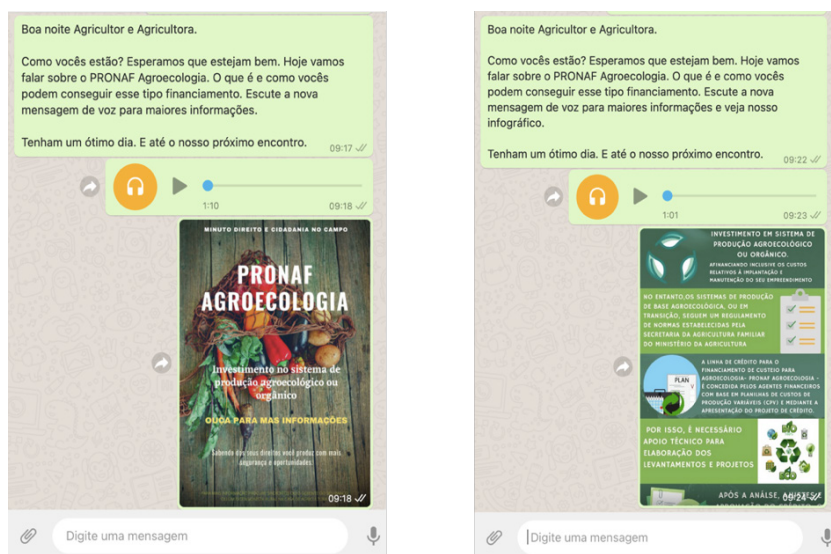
Boa noite Agricultor e Agricultora.

Como vocês estão? Esperamos que estejam bem. Hoje vamos falar sobre o PRONAF Agroecologia. O que é e como vocês podem conseguir esse tipo financiamento. Escute a nova mensagem de voz para maiores informações.

Tenham um ótimo dia. E até o nosso próximo encontro.

09:17

1:10

09:18

MINUTO DIREITO E CIDADANIA NO CAMPO

PRONAF AGROECOLOGIA

Investimento no sistema de produção agroecológico ou orgânico

OUÇA PARA MAS INFORMAÇÕES

Sabendo dos seus direitos você produz com mais segurança e oportunidades.

09:18

Digite uma mensagem

Boa noite Agricultor e Agricultora.

Como vocês estão? Esperamos que estejam bem. Hoje vamos falar sobre o PRONAF Agroecologia. O que é e como vocês podem conseguir esse tipo financiamento. Escute a nova mensagem de voz para maiores informações e veja nosso infográfico.

Tenham um ótimo dia. E até o nosso próximo encontro.

09:22

1:01

09:23

INVESTIMENTO EM SISTEMA DE PRODUÇÃO AGROECOLÓGICO OU ORGÂNICO.

AFINANCIANDO INCLUSIVE OS CUSTOS RELATIVOS À IMPLANTAÇÃO E MANUTENÇÃO DO SEU EMPREENDIMENTO

NO ENTANTO,OS SISTEMAS DE PRODUÇÃO DE BASE AGROECOLÓGICA, OU EM TRANSIÇÃO, SEGUEM UM REGULAMENTO DE NORMAS ESTABELECIDAS PELA SECRETARIA DA AGRICULTURA FAMILIAR DO MINISTÉRIO DA AGRICULTURA

A LINHA DE CRÉDITO PARA O FINANCIAMENTO DE CUSTEIO PARA AGROECOLOGIA- PRONAF AGROECOLOGIA - É CONCEDIDA PELOS AGENTES FINANCEIROS COM BASE EM PLANILHAS DE CUSTOS DE PRODUÇÃO VARIÁVEIS (CPV) E MEDIANTE A APRESENTAÇÃO DO PROJETO DE CRÉDITO.

PLAN

POR ISSO, É NECESSÁRIO APOIO TÉCNICO PARA ELABORAÇÃO DOS LEVANTAMENTOS E PROJETOS

APÓS A ANÁLSE, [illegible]

09:24

Digite uma mensagem